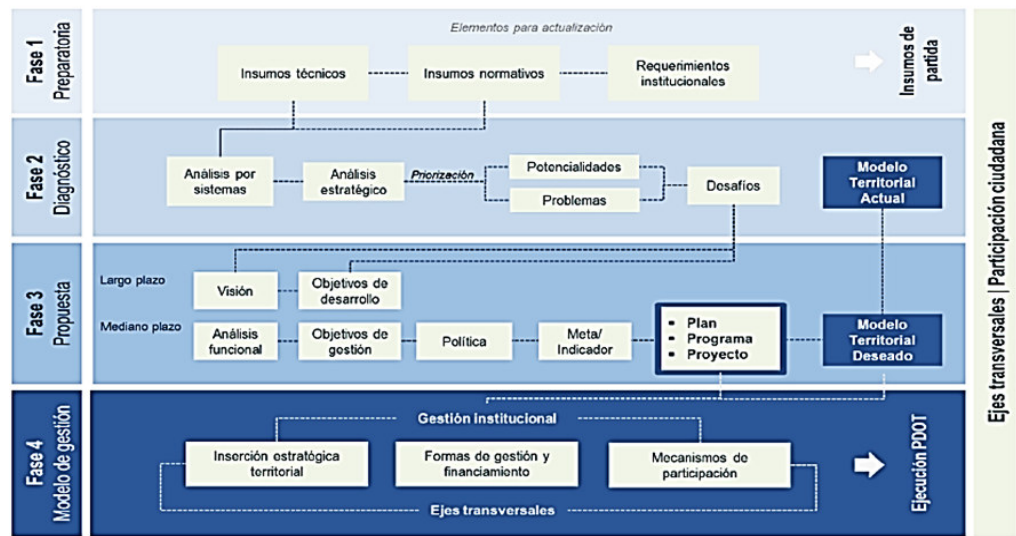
Fase 1 Preparatoria

Elementos para actualización

Insumos técnicos

Insumos normativos

Requerimientos institucionales

Insumos de partida

Fase 2 Diagnóstico

Análisis por sistemas

Análisis estratégico

Priorización

Potencialidades

Problemas

Desafíos

Modelo Territorial Actual

Fase 3 Propuesta

Largo plazo

Visión

Objetivos de desarrollo

Mediano plazo

Análisis funcional

Objetivos de gestión

Política

Meta/ Indicador

- Plan
- Programa
- Proyecto

Modelo Territorial Deseado

Fase 4 Modelo de gestión

Gestión institucional

Inserción estratégica territorial

Formas de gestión y financiamiento

Mecanismos de participación

Ejecución PDOT

Ejes transversales

Ejes transversales | Participación ciudadana